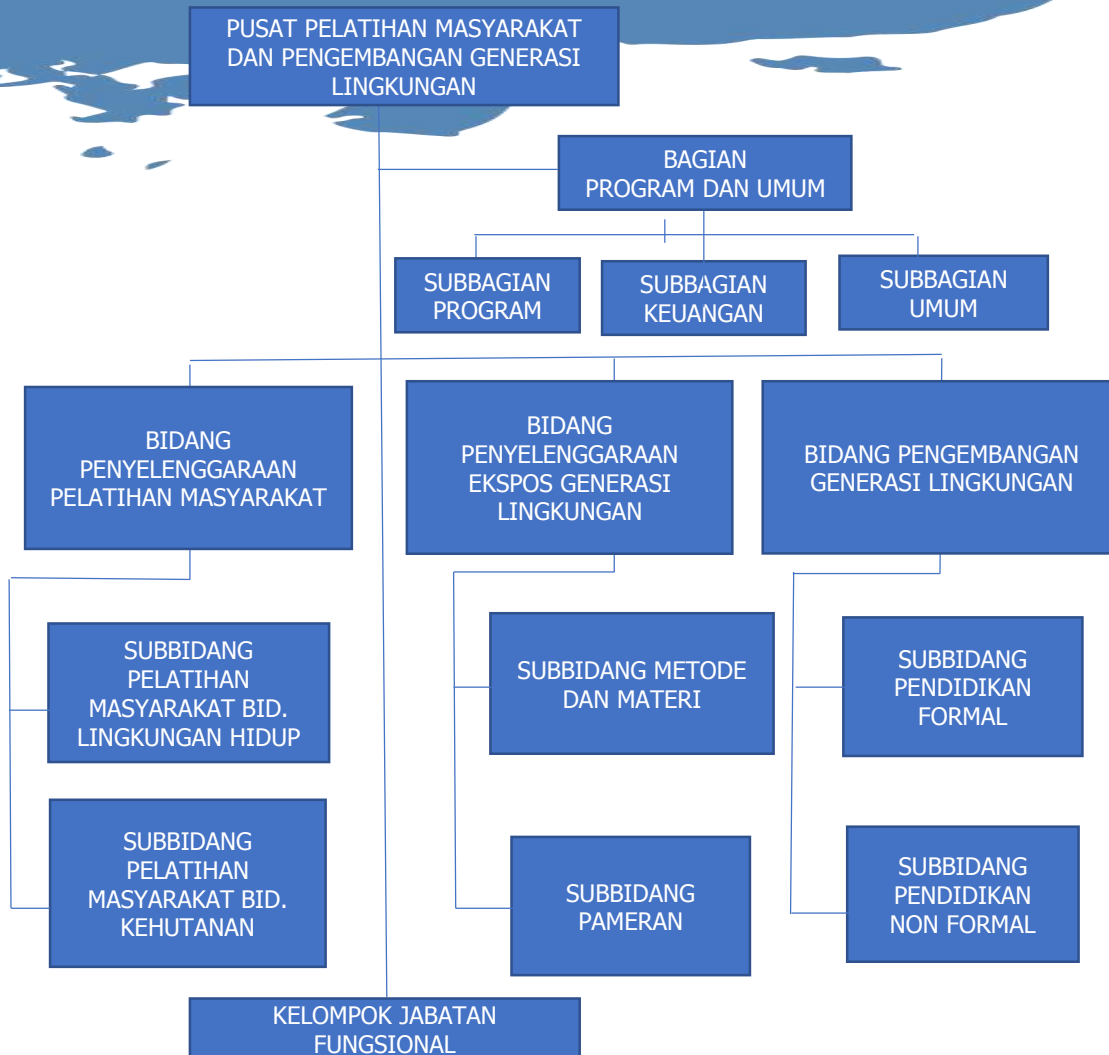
PUSAT PELATIHAN MASYARAKAT DAN PENGEMBANGAN GENERASI LINGKUNGAN

BAGIAN PROGRAM DAN UMUM

SUBBAGIAN PROGRAM

SUBBAGIAN KEUANGAN

SUBBAGIAN UMUM

BIDANG PENYELENGGARAAN PELATIHAN MASYARAKAT

BIDANG PENYELENGGARAAN EKSPOS GENERASI LINGKUNGAN

BIDANG PENGEMBANGAN GENERASI LINGKUNGAN

SUBBIDANG PELATIHAN MASYARAKAT BID. LINGKUNGAN HIDUP

SUBBIDANG METODE DAN MATERI

SUBBIDANG PENDIDIKAN FORMAL

SUBBIDANG PELATIHAN MASYARAKAT BID. KEHUTANAN

SUBBIDANG PAMERAN

SUBBIDANG PENDIDIKAN NON FORMAL

KELOMPOK JABATAN FUNGSIONAL